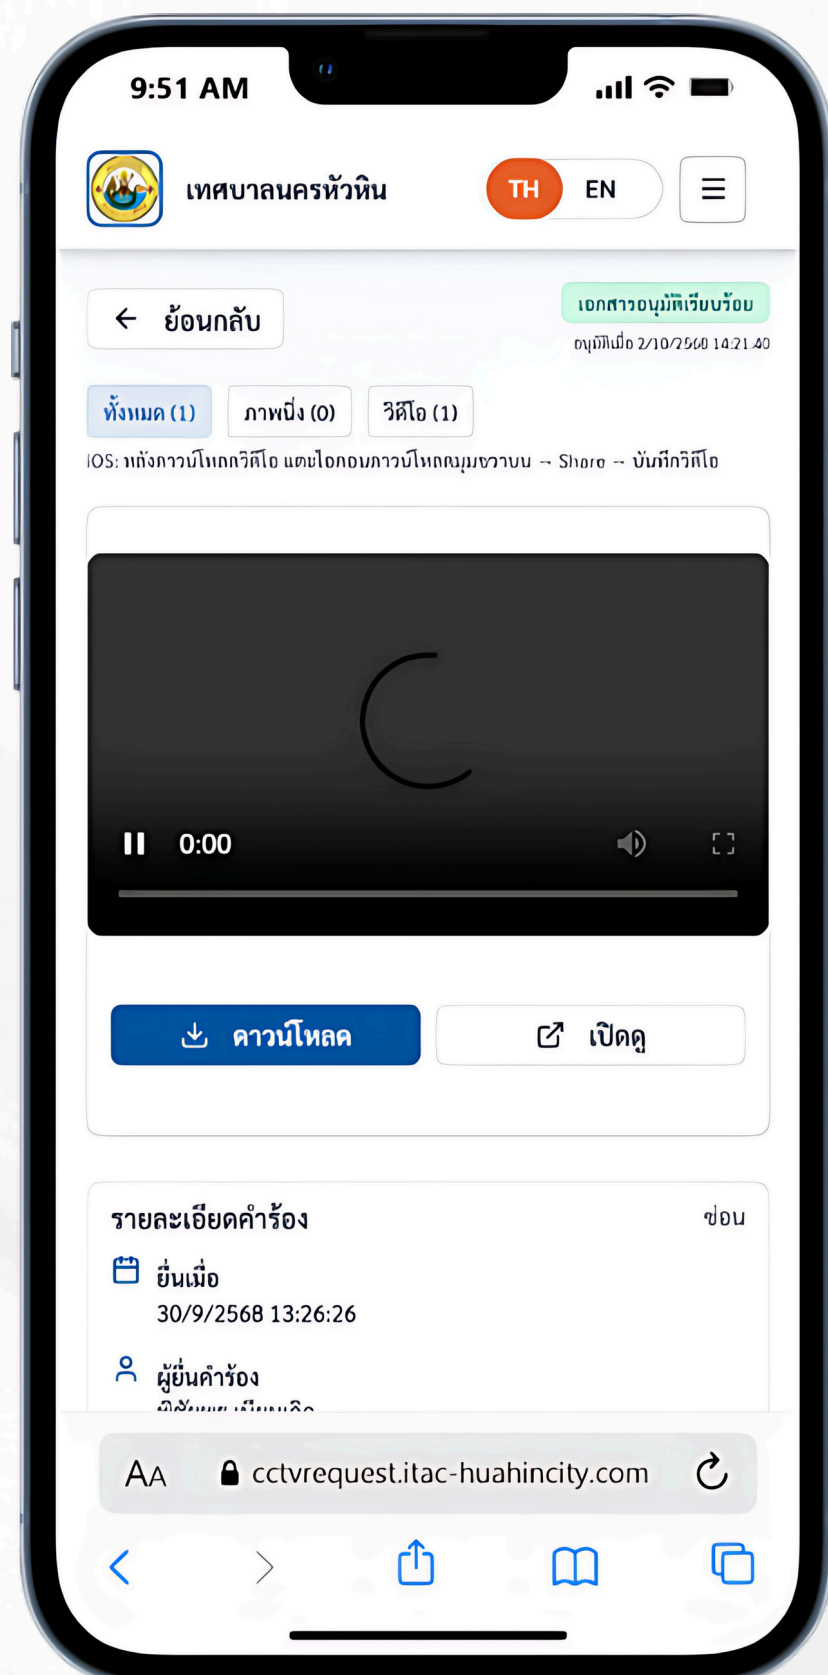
9:51 AM

เทศบาลนครหัวหิน

TH EN

ย้อนกลับ

เอกสารอนุมัติเรียบร้อย

อนุมัติเมื่อ 2/10/2568 14:21:40

ทั้งหมด (1) ภาพนิ่ง (0) วิดีโอ (1)

iOS: หลังดาวน์โหลดวิดีโอ แตะไอคอนดาวน์โหลดมุมขวาบน → Share → บันทึกวิดีโอ

0:00

ดาวน์โหลด

เปิดดู

รายละเอียดคำร้อง

ซ่อน

ยื่นเมื่อ

30/9/2568 13:26:26

ผู้ยื่นคำร้อง

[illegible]

AA cctvrequest.itac-huahincity.com